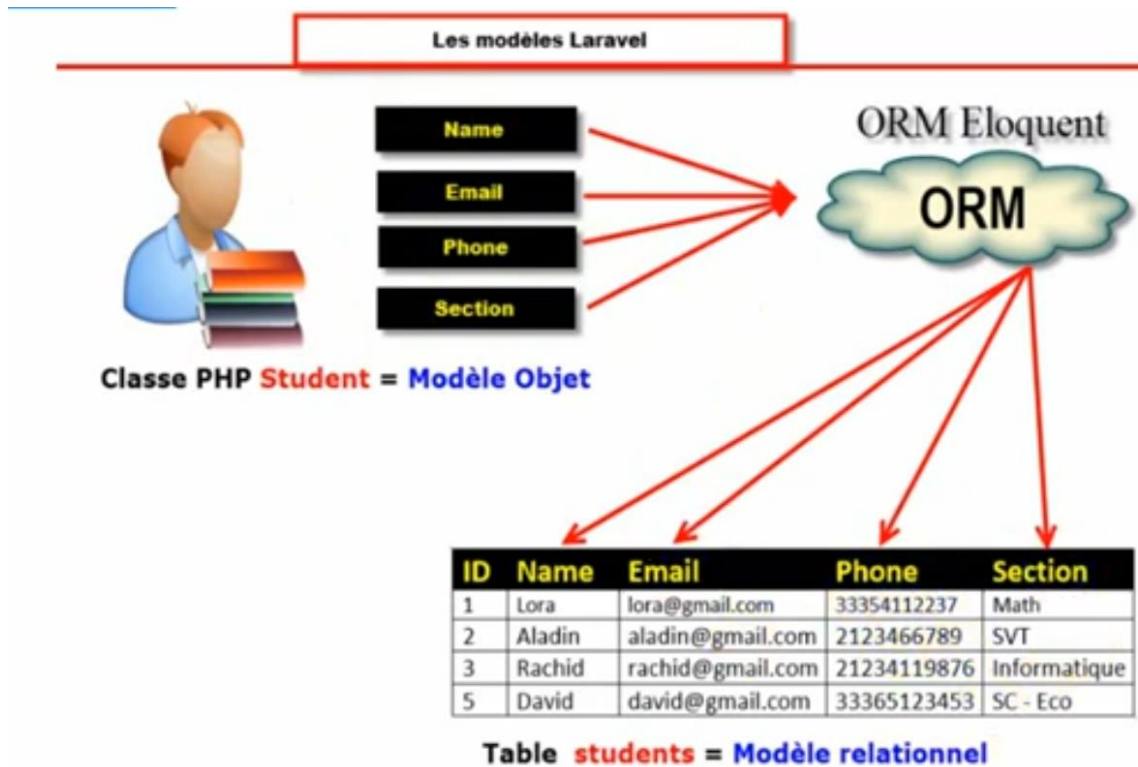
Les modèles Laravel

Name
Email
Phone
Section

ORM Eloquent

ORM

Classe PHP Student = Modèle Objet

| ID | Name | Email | Phone | Section |
|---|---|---|---|---|
| 1 | Lora | lora@gmail.com | 33354112237 | Math |
| 2 | Aladin | aladin@gmail.com | 2123466789 | SVT |
| 3 | Rachid | rachid@gmail.com | 21234119876 | Informatique |
| 5 | David | david@gmail.com | 33365123453 | SC - Eco |

Table students = Modèle relationnel